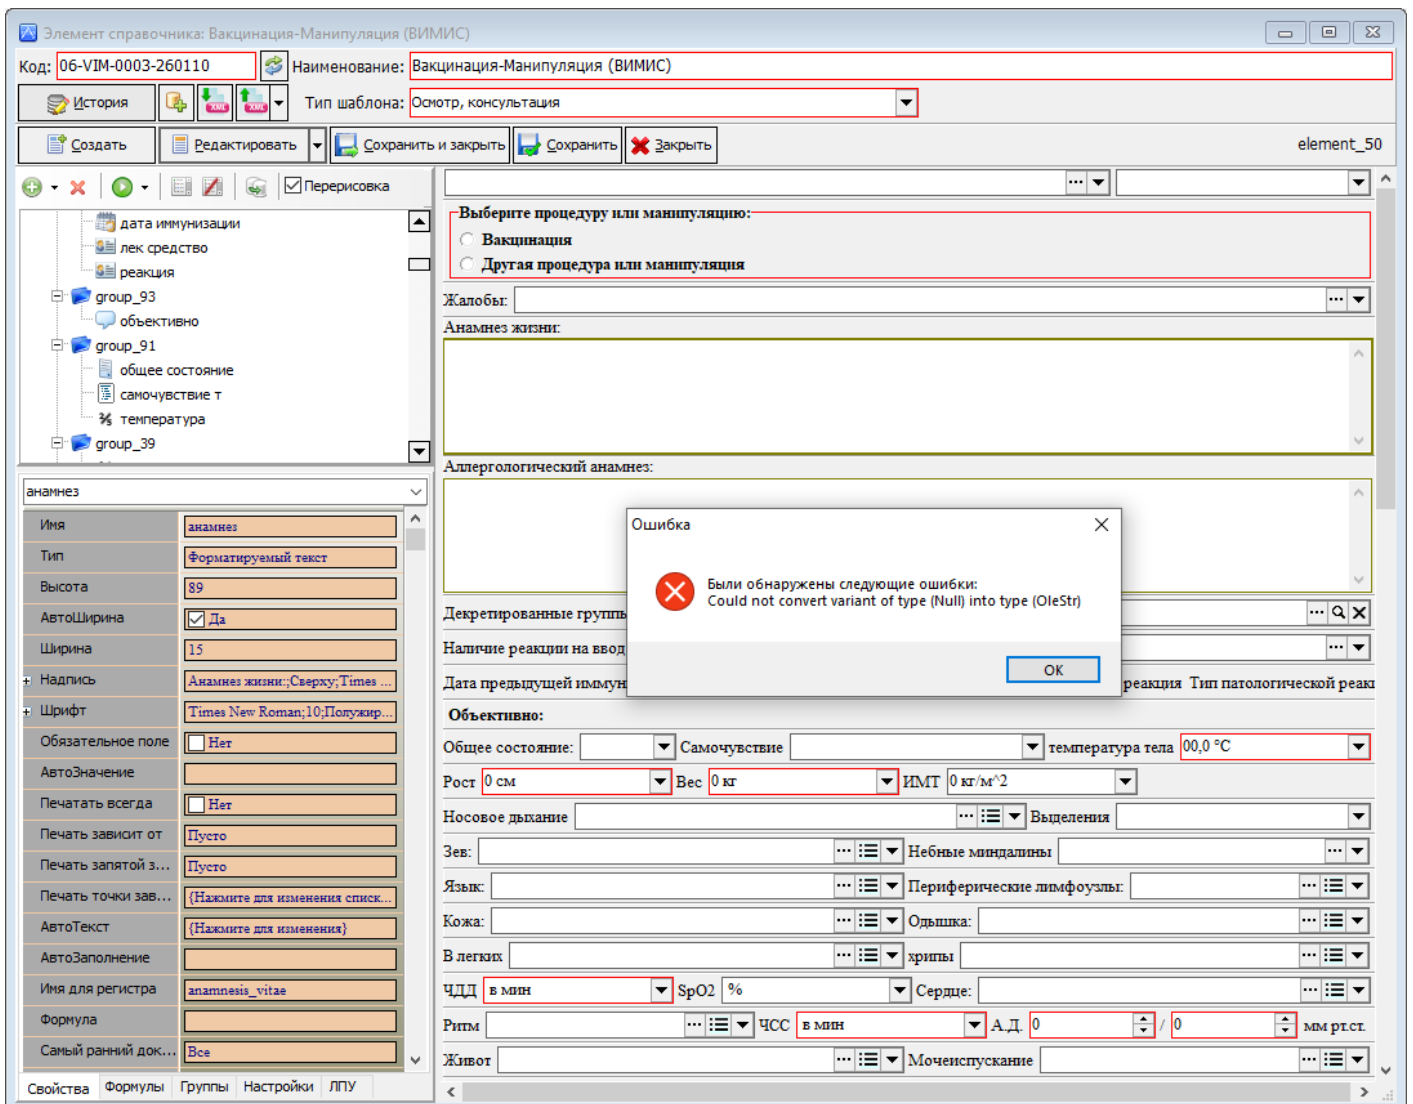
Элемент справочника: Вакцинация-Манипуляция (ВИМИС)

Код: 06-VIM-0003-260110
Наименование: Вакцинация-Манипуляция (ВИМИС)
История
Тип шаблона: Осмотр, консультация
Создать
Редактировать
Сохранить и закрыть
Сохранить
Закрыть
element_50

Перерисовка

дата иммунизации
лек средство
реакция
group_93
объективно
group_91
общее состояние
самочувствие т
температура
group_39

анамнез

| Имя | анамнез |
|---|---|
| Тип | Форматируемый текст |
| Высота | 89 |
| АвтоШирина | Да |
| Ширина | 15 |
| Надпись | Анамнез жизни:;Сверху;Times ... |
| Шрифт | Times New Roman;10;Полужир... |
| Обязательное поле | Нет |
| АвтоЗначение | |
| Печатать всегда | Нет |
| Печать зависит от | Пусто |
| Печать запятой з... | Пусто |
| Печать точки зав... | {Нажмите для изменения списк... |
| АвтоТекст | {Нажмите для изменения} |
| АвтоЗаполнение | |
| Имя для регистра | anamnesis_vitae |
| Формула | |
| Самый ранний док... | Все |

Свойства
Формулы
Группы
Настройки
ЛПУ

Выберите процедуру или манипуляцию:
Вакцинация
Другая процедура или манипуляция
Жалобы:
Анамнез жизни:
Аллергологический анамнез:
Декретированные групп
Наличие реакции на ввод
Дата предыдущей иммун
реакция Тип патологической реак

Ошибка
Были обнаружены следующие ошибки:
Could not convert variant of type (Null) into type (OleStr)
OK

Объективно:
Общее состояние:
Самочувствие
температура тела 00,0 °C
Рост 0 см
Вес 0 кг
ИМТ 0 кг/м^2
Носовое дыхание
Выделения
Зев:
Небные миндалины
Язык:
Периферические лимфоузлы:
Кожа:
Одышка:
В легких
хрипы
ЧДД в мин
SpO2 %
Сердце:
Ритм
ЧСС в мин
А.Д. 0 / 0 мм рт.ст.
Живот
Мочеиспускание